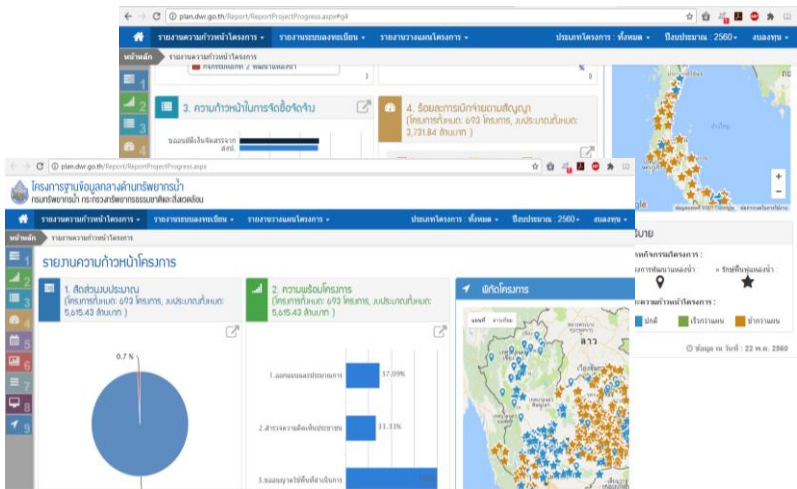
plan.dwr.go.th/Report/ReportProjectProgress.aspx#g4

รายงานความก้าวหน้าโครงการ • รายงานระบบลงทะเบียน • รายงานวางแผนโครงการ • ประเภทโครงการ : ทั้งหมด • ปีงบประมาณ : 2560 • งบลงทุน •

หน้าหลัก รายงานความก้าวหน้าโครงการ

3. ความก้าวหน้าในการจัดซื้อจัดจ้าง

4. ร้อยละการเบิกจ่ายตามสัญญา (โครงการทั้งหมด : 693 โครงการ, งบประมาณทั้งหมด: 3,731.84 ล้านบาท )

นาย

ลักษณะแหล่งน้ำ : รักษ์พื้นที่แหล่งน้ำ :

ความก้าวหน้าโครงการ :

ปกติ เร็วกว่าแผน ช้ากว่าแผน

ข้อมูล ณ วันที่ : 22 พ.ค. 2560

plan.dwr.go.th/Report/ReportProjectProgress.aspx

โครงการฐานข้อมูลกลางด้านทรัพยากรน้ำ
กรมทรัพยากรน้ำ กระทรวงทรัพยากรธรรมชาติและสิ่งแวดล้อม

รายงานความก้าวหน้าโครงการ • รายงานระบบลงทะเบียน • รายงานวางแผนโครงการ • ประเภทโครงการ : ทั้งหมด • ปีงบประมาณ : 2560 • งบลงทุน •

หน้าหลัก รายงานความก้าวหน้าโครงการ

รายงานความก้าวหน้าโครงการ

1. สัดส่วนงบประมาณ (โครงการทั้งหมด : 693 โครงการ, งบประมาณทั้งหมด: 5,615.43 ล้านบาท )

0.7 %

2. ความพร้อมโครงการ (โครงการทั้งหมด : 693 โครงการ, งบประมาณทั้งหมด: 5,615.43 ล้านบาท )

1.ออกแบบและประมาณการ 37.09%

2.สำรวจความคิดเห็นประชาชน 11.33%

3.ขออนุญาตใช้พื้นที่ดำเนินการ

พิกัดโครงการ

แผนที่ ดาวเทียม

ลาว

1 2 3 4 5 6 7 8 9